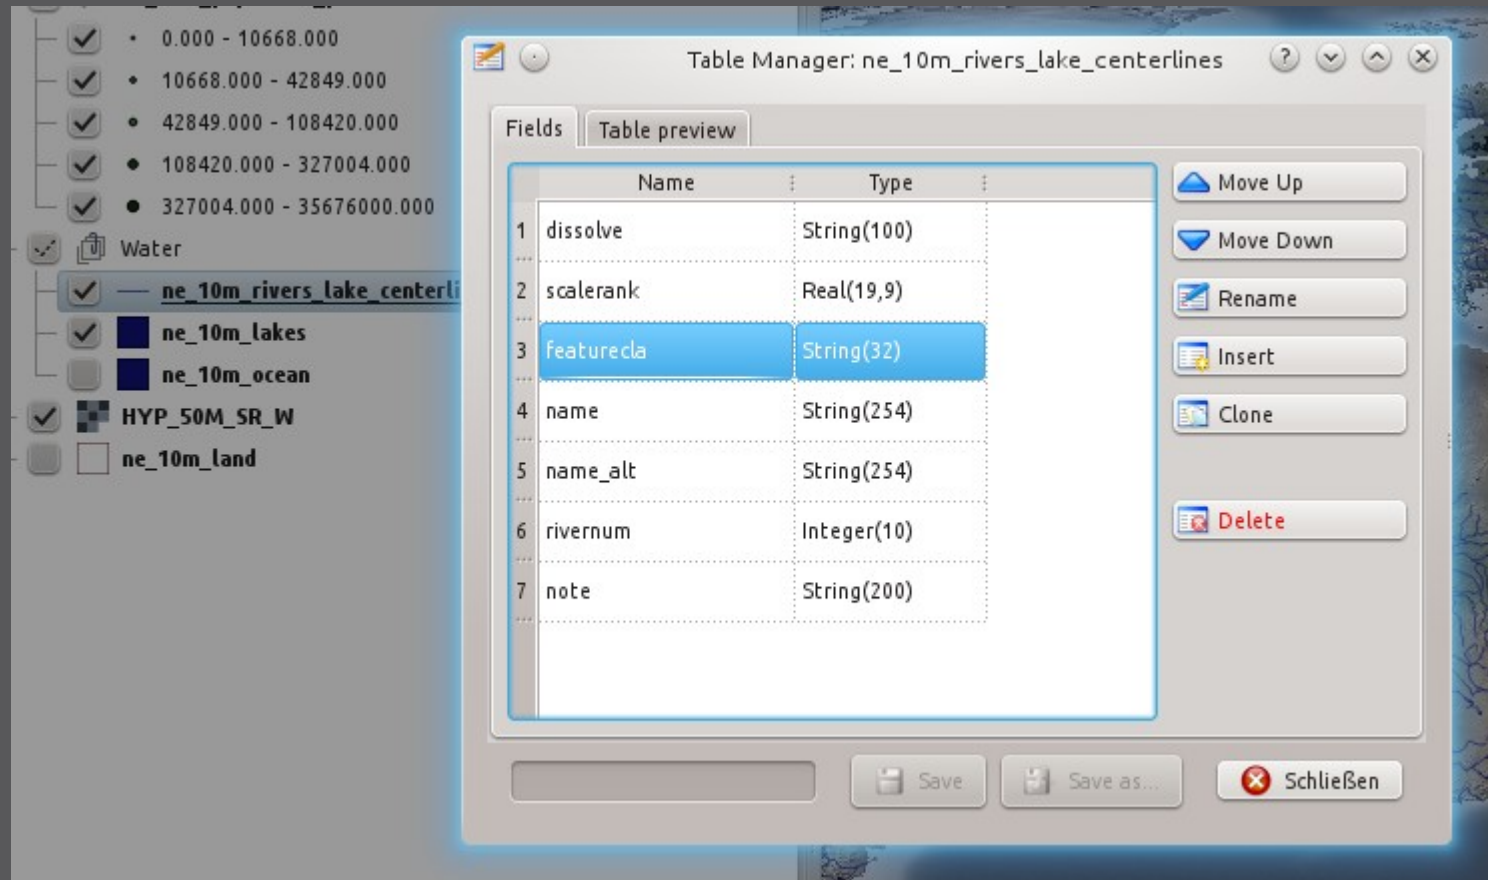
0.000 - 10668.000
10668.000 - 42849.000
42849.000 - 108420.000
108420.000 - 327004.000
327004.000 - 35676000.000
Water
ne_10m_rivers_lake_centerli
ne_10m_lakes
ne_10m_ocean
HYP_50M_SR_W
ne_10m_land

Table Manager: ne_10m_rivers_lake_centerlines

Fields | Table preview

| | Name | Type |
|---|---|---|
| 1 | dissolve | String(100) |
| 2 | scalerank | Real(19,9) |
| 3 | featurecla | String(32) |
| 4 | name | String(254) |
| 5 | name_alt | String(254) |
| 6 | rivernum | Integer(10) |
| 7 | note | String(200) |

Move Up
Move Down
Rename
Insert
Clone
Delete

Save
Save as...
Schließen